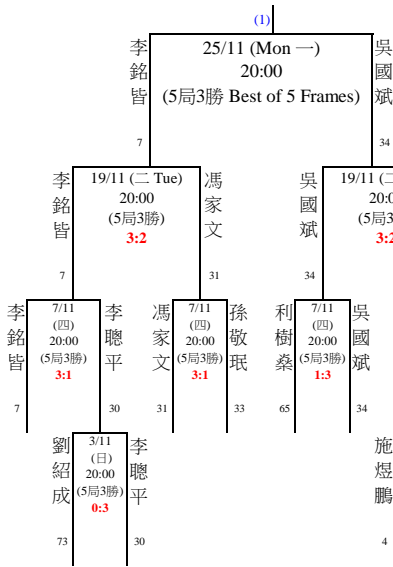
(1)

李銘皆

25/11 (Mon 一)
20:00
(5局3勝 Best of 5 Frames)

吳國斌

7

34

李銘皆

19/11 (二 Tue)
20:00
(5局3勝)
3:2

馮家文

吳國斌

19/11 (二
20:0
(5局3
3:2

7

31

34

李銘皆

7/11
(四)
20:00
(5局3勝)
3:1

李聰平

馮家文

7/11
(四)
20:00
(5局3勝)
3:1

孫敬珉

利樹燊

7/11
(四)
20:00
(5局3勝)
1:3

吳國斌

7

30

31

33

65

34

劉紹成

3/11
(日)
20:00
(5局3勝)
0:3

李聰平

施煜鵬

73

30

4